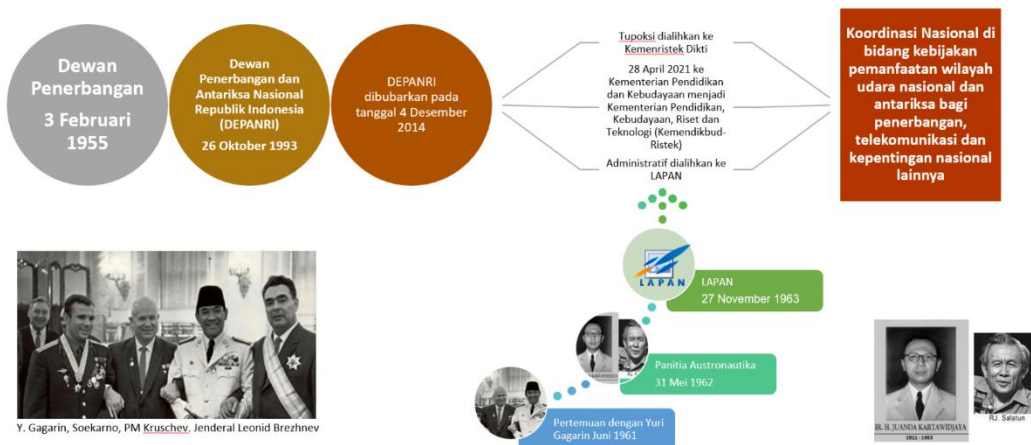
Dewan Penerbangan
3 Februari 1955

Dewan Penerbangan dan Antariksa Nasional Republik Indonesia (DEPANRI)
26 Oktober 1993

DEPANRI dibubarkan pada tanggal 4 Desember 2014

Tupoksi dialihkan ke Kemenristek Dikti

28 April 2021 ke Kementerian Pendidikan dan Kebudayaan menjadi Kementerian Pendidikan, Kebudayaan, Riset dan Teknologi (Kemendikbud-Ristek)

Administratif dialihkan ke LAPAN

Koordinasi Nasional di bidang kebijakan pemanfaatan wilayah udara nasional dan antariksa bagi penerbangan, telekomunikasi dan kepentingan nasional lainnya

LAPAN

LAPAN
27 November 1963

Panitia Austronautika
31 Mei 1962

Pertemuan dengan Yuri Gagarin Juni 1961

Y. Gagarin, Soekarno, PM Kruschev, Jenderal Leonid Brezhnev

IR. H. JUANDA KARTAWIDJAYA
1911 - 1963

RJ. Salatun